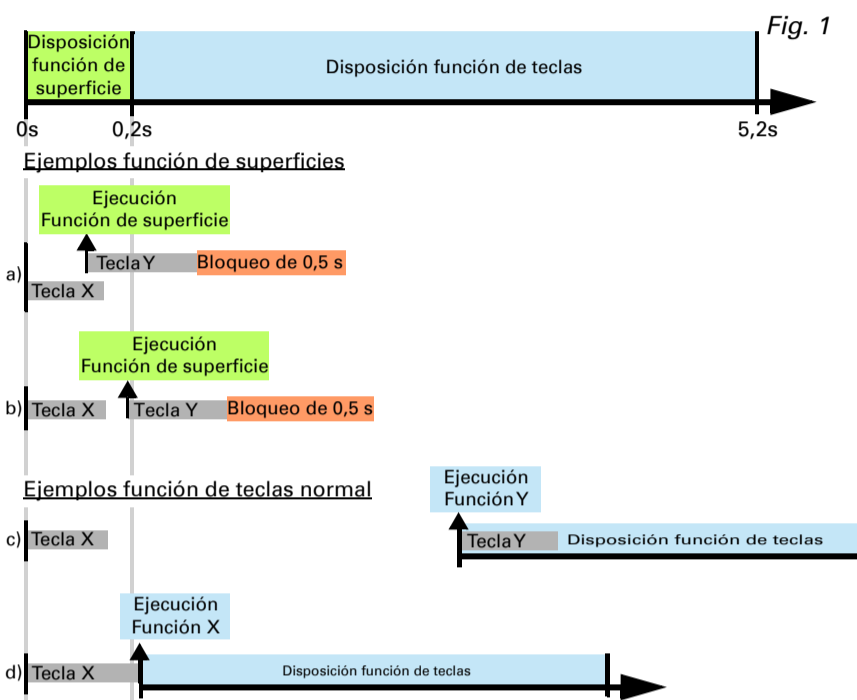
Fig. 1

Disposición función de superficie

Disposición función de teclas

0s

0,2s

5,2s

Ejemplos función de superficies

Ejecución Función de superficie

a)

Tecla Y

Bloqueo de 0,5 s

Tecla X

Ejecución Función de superficie

b)

Tecla X

Tecla Y

Bloqueo de 0,5 s

Ejemplos función de teclas normal

Ejecución Función Y

c)

Tecla X

Tecla Y

Disposición función de teclas

Ejecución Función X

d)

Tecla X

Disposición función de teclas